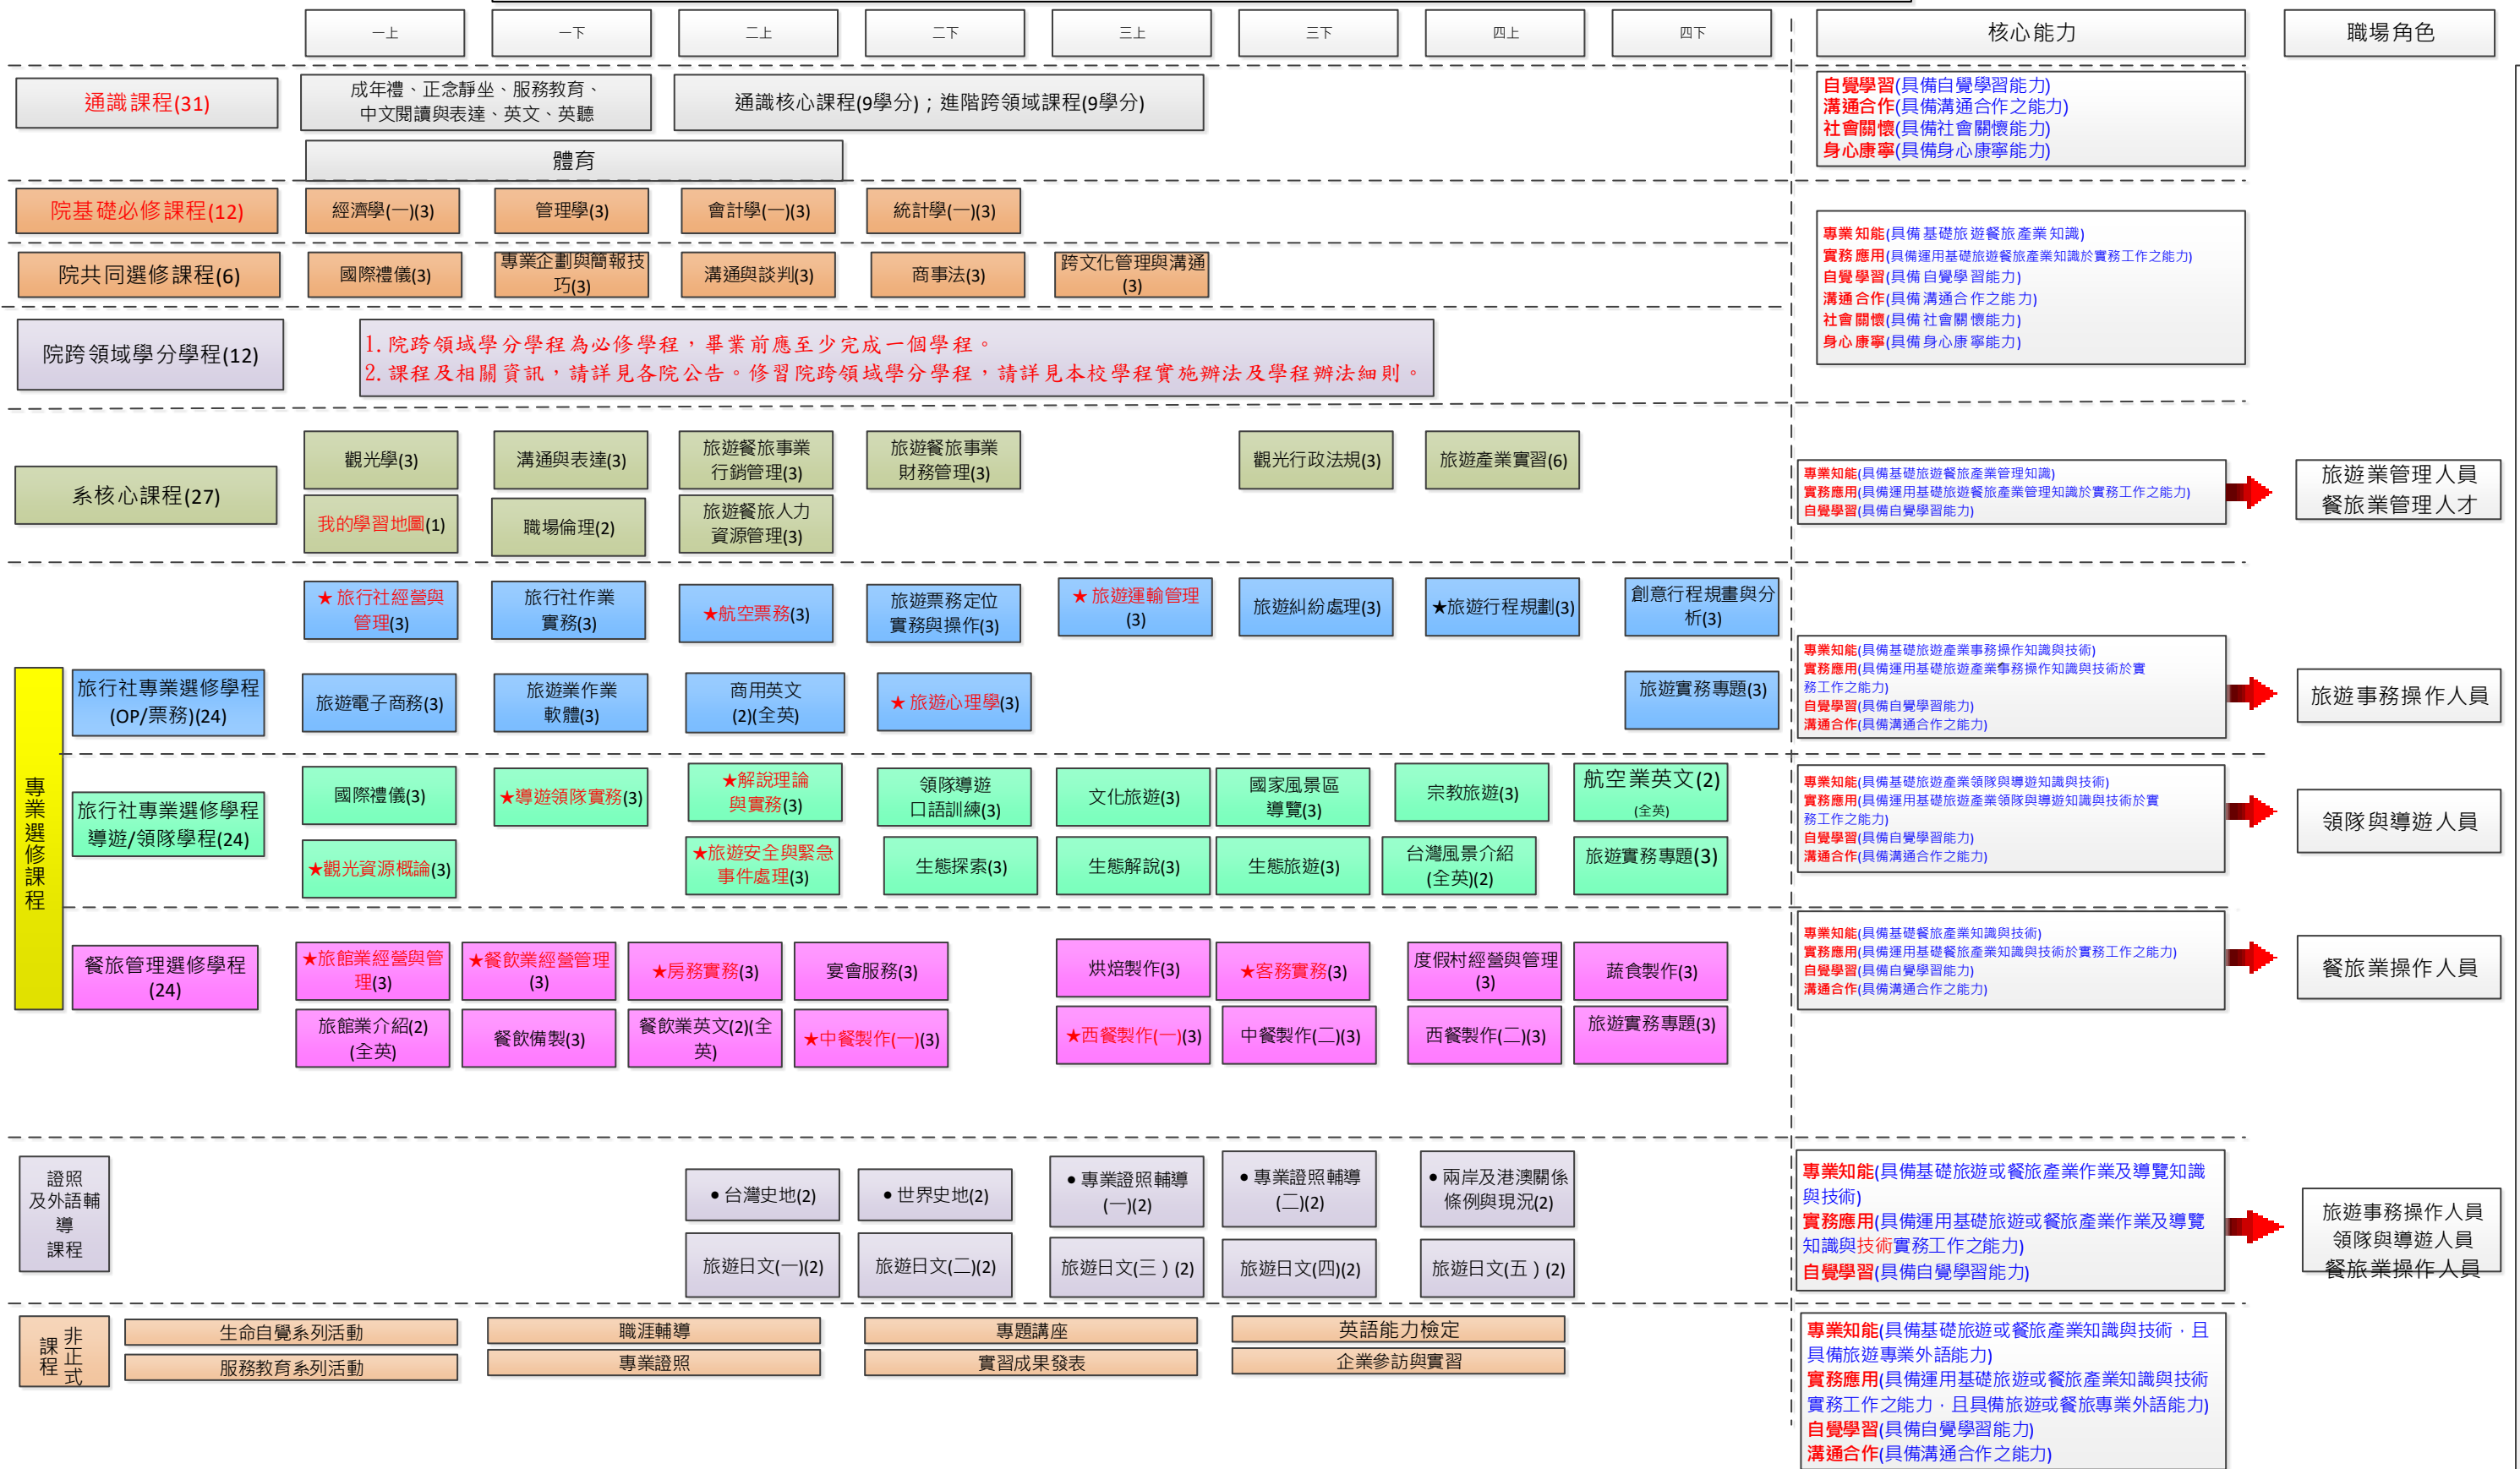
一上 一下 二上 二下 三上 三下 四上 四下 核心能力 職場角色

通識課程(31)
成年禮、正念靜坐、服務教育、中文閱讀與表達、英文、英聽
通識核心課程(9學分)；進階跨領域課程(9學分)
體育
自覺學習(具備自覺學習能力)
溝通合作(具備溝通合作之能力)
社會關懷(具備社會關懷能力)
身心康寧(具備身心康寧能力)

院基礎必修課程(12)
經濟學(一)(3) 管理學(3) 會計學(一)(3) 統計學(一)(3)

院共同選修課程(6)
國際禮儀(3) 專業企劃與簡報技巧(3) 溝通與談判(3) 商事法(3) 跨文化管理與溝通(3)

專業知能(具備基礎旅遊餐旅產業知識)
實務應用(具備運用基礎旅遊餐旅產業知識於實務工作之能力)
自覺學習(具備自覺學習能力)
溝通合作(具備溝通合作之能力)
社會關懷(具備社會關懷能力)
身心康寧(具備身心康寧能力)

院跨領域學分學程(12)
1. 院跨領域學分學程為必修學程，畢業前應至少完成一個學程。
2. 課程及相關資訊，請詳見各院公告。修習院跨領域學分學程，請詳見本校學程實施辦法及學程辦法細則。

系核心課程(27)
觀光學(3) 溝通與表達(3) 旅遊餐旅事業行銷管理(3) 旅遊餐旅事業財務管理(3) 觀光行政法規(3) 旅遊產業實習(6)
我的學習地圖(1) 職場倫理(2) 旅遊餐旅人力資源管理(3)
專業知能(具備基礎旅遊餐旅產業管理知識)
實務應用(具備運用基礎旅遊餐旅產業管理知識於實務工作之能力)
自覺學習(具備自覺學習能力)
旅遊業管理人員
餐旅業管理人才

專業選修課程

旅行社專業選修學程(OP/票務)(24)
★旅行社經營與管理(3) 旅行社作業實務(3) ★航空票務(3) 旅遊票務定位實務與操作(3) ★旅遊運輸管理(3) 旅遊糾紛處理(3) ★旅遊行程規劃(3) 創意行程規畫與分析(3)
旅遊電子商務(3) 旅遊業作業軟體(3) 商用英文(2)(全英) ★旅遊心理學(3) 旅遊實務專題(3)
專業知能(具備基礎旅遊產業事務操作知識與技術)
實務應用(具備運用基礎旅遊產業事務操作知識與技術於實務工作之能力)
自覺學習(具備自覺學習能力)
溝通合作(具備溝通合作之能力)
旅遊事務操作人員

旅行社專業選修學程導遊/領隊學程(24)
國際禮儀(3) ★導遊領隊實務(3) ★解說理論與實務(3) 領隊導遊口語訓練(3) 文化旅遊(3) 國家風景區導覽(3) 宗教旅遊(3) 航空業英文(2)(全英)
★觀光資源概論(3) ★旅遊安全與緊急事件處理(3) 生態探索(3) 生態解說(3) 生態旅遊(3) 台灣風景介紹(全英)(2) 旅遊實務專題(3)
專業知能(具備基礎旅遊產業領隊與導遊知識與技術)
實務應用(具備運用基礎旅遊產業領隊與導遊知識與技術於實務工作之能力)
自覺學習(具備自覺學習能力)
溝通合作(具備溝通合作之能力)
領隊與導遊人員

餐旅管理選修學程(24)
★旅館業經營與管理(3) ★餐飲業經營管理(3) ★房務實務(3) 宴會服務(3) 烘焙製作(3) ★客房實務(3) 度假村經營與管理(3) 蔬食製作(3)
旅館業介紹(2)(全英) 餐飲備製(3) 餐飲業英文(2)(全英) ★中餐製作(一)(3) ★西餐製作(一)(3) 中餐製作(二)(3) 西餐製作(二)(3) 旅遊實務專題(3)
專業知能(具備基礎餐旅產業知識與技術)
實務應用(具備運用基礎餐旅產業知識與技術於實務工作之能力)
自覺學習(具備自覺學習能力)
溝通合作(具備溝通合作之能力)
餐旅業操作人員

證照及外語輔導課程
• 台灣史地(2) • 世界史地(2) • 專業證照輔導(一)(2) • 專業證照輔導(二)(2) • 兩岸及港澳關係條例與現況(2)
旅遊日文(一)(2) 旅遊日文(二)(2) 旅遊日文(三)(2) 旅遊日文(四)(2) 旅遊日文(五)(2)
專業知能(具備基礎旅遊或餐旅產業作業及導覽知識與技術)
實務應用(具備運用基礎旅遊或餐旅產業作業及導覽知識與技術實務工作之能力)
自覺學習(具備自覺學習能力)
旅遊事務操作人員
領隊與導遊人員
餐旅業操作人員

非正式課程
生命自覺系列活動 職涯輔導 專題講座 英語能力檢定
服務教育系列活動 專業證照 實習成果發表 企業參訪與實習
專業知能(具備基礎旅遊或餐旅產業知識與技術，且具備旅遊專業外語能力)
實務應用(具備運用基礎旅遊或餐旅產業知識與技術實務工作之能力，且具備旅遊或餐旅專業外語能力)
自覺學習(具備自覺學習能力)
溝通合作(具備溝通合作之能力)